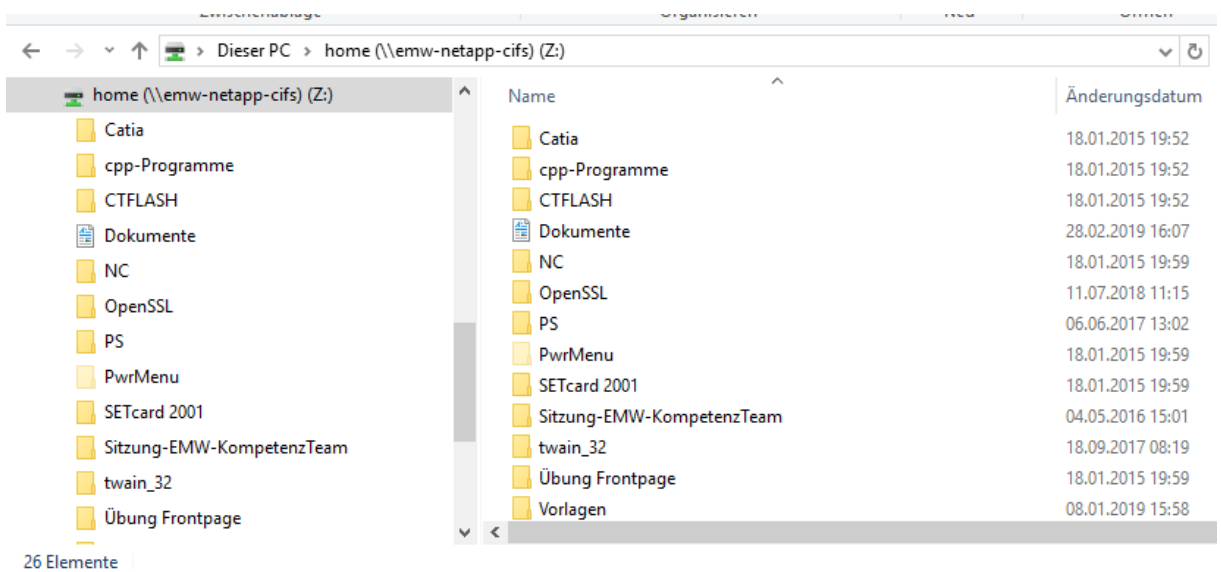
Zwischenablage Organisieren Neu Öffnen

Dieser PC > home (\\emw-netapp-cifs) (Z:)

home (\\emw-netapp-cifs) (Z:)
Catia
cpp-Programme
CTFLASH
Dokumente
NC
OpenSSL
PS
PwrMenu
SETcard 2001
Sitzung-EMW-KompetenzTeam
twain_32
Übung Frontpage

| Name | Änderungsdatum |
|---|---|
| Catia | 18.01.2015 19:52 |
| cpp-Programme | 18.01.2015 19:52 |
| CTFLASH | 18.01.2015 19:52 |
| Dokumente | 28.02.2019 16:07 |
| NC | 18.01.2015 19:59 |
| OpenSSL | 11.07.2018 11:15 |
| PS | 06.06.2017 13:02 |
| PwrMenu | 18.01.2015 19:59 |
| SETcard 2001 | 18.01.2015 19:59 |
| Sitzung-EMW-KompetenzTeam | 04.05.2016 15:01 |
| twain_32 | 18.09.2017 08:19 |
| Übung Frontpage | 18.01.2015 19:59 |
| Vorlagen | 08.01.2019 15:58 |

26 Elemente